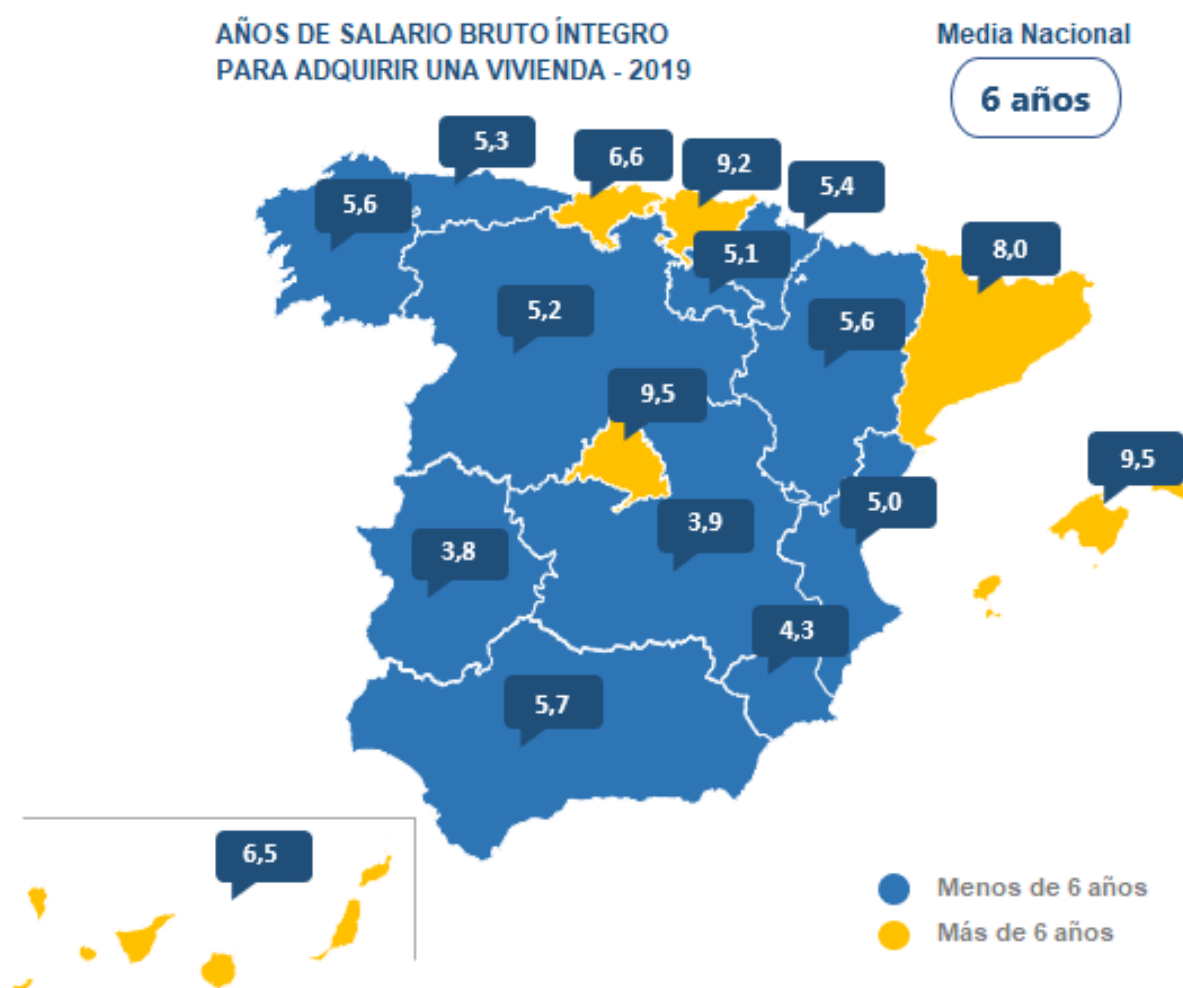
AÑOS DE SALARIO BRUTO ÍNTEGRO PARA ADQUIRIR UNA VIVIENDA - 2019

Media Nacional

6 años

5,3

6,6

9,2

5,4

5,6

5,1

8,0

5,2

5,6

9,5

9,5

5,0

3,9

3,8

4,3

5,7

6,5

Menos de 6 años

Más de 6 años